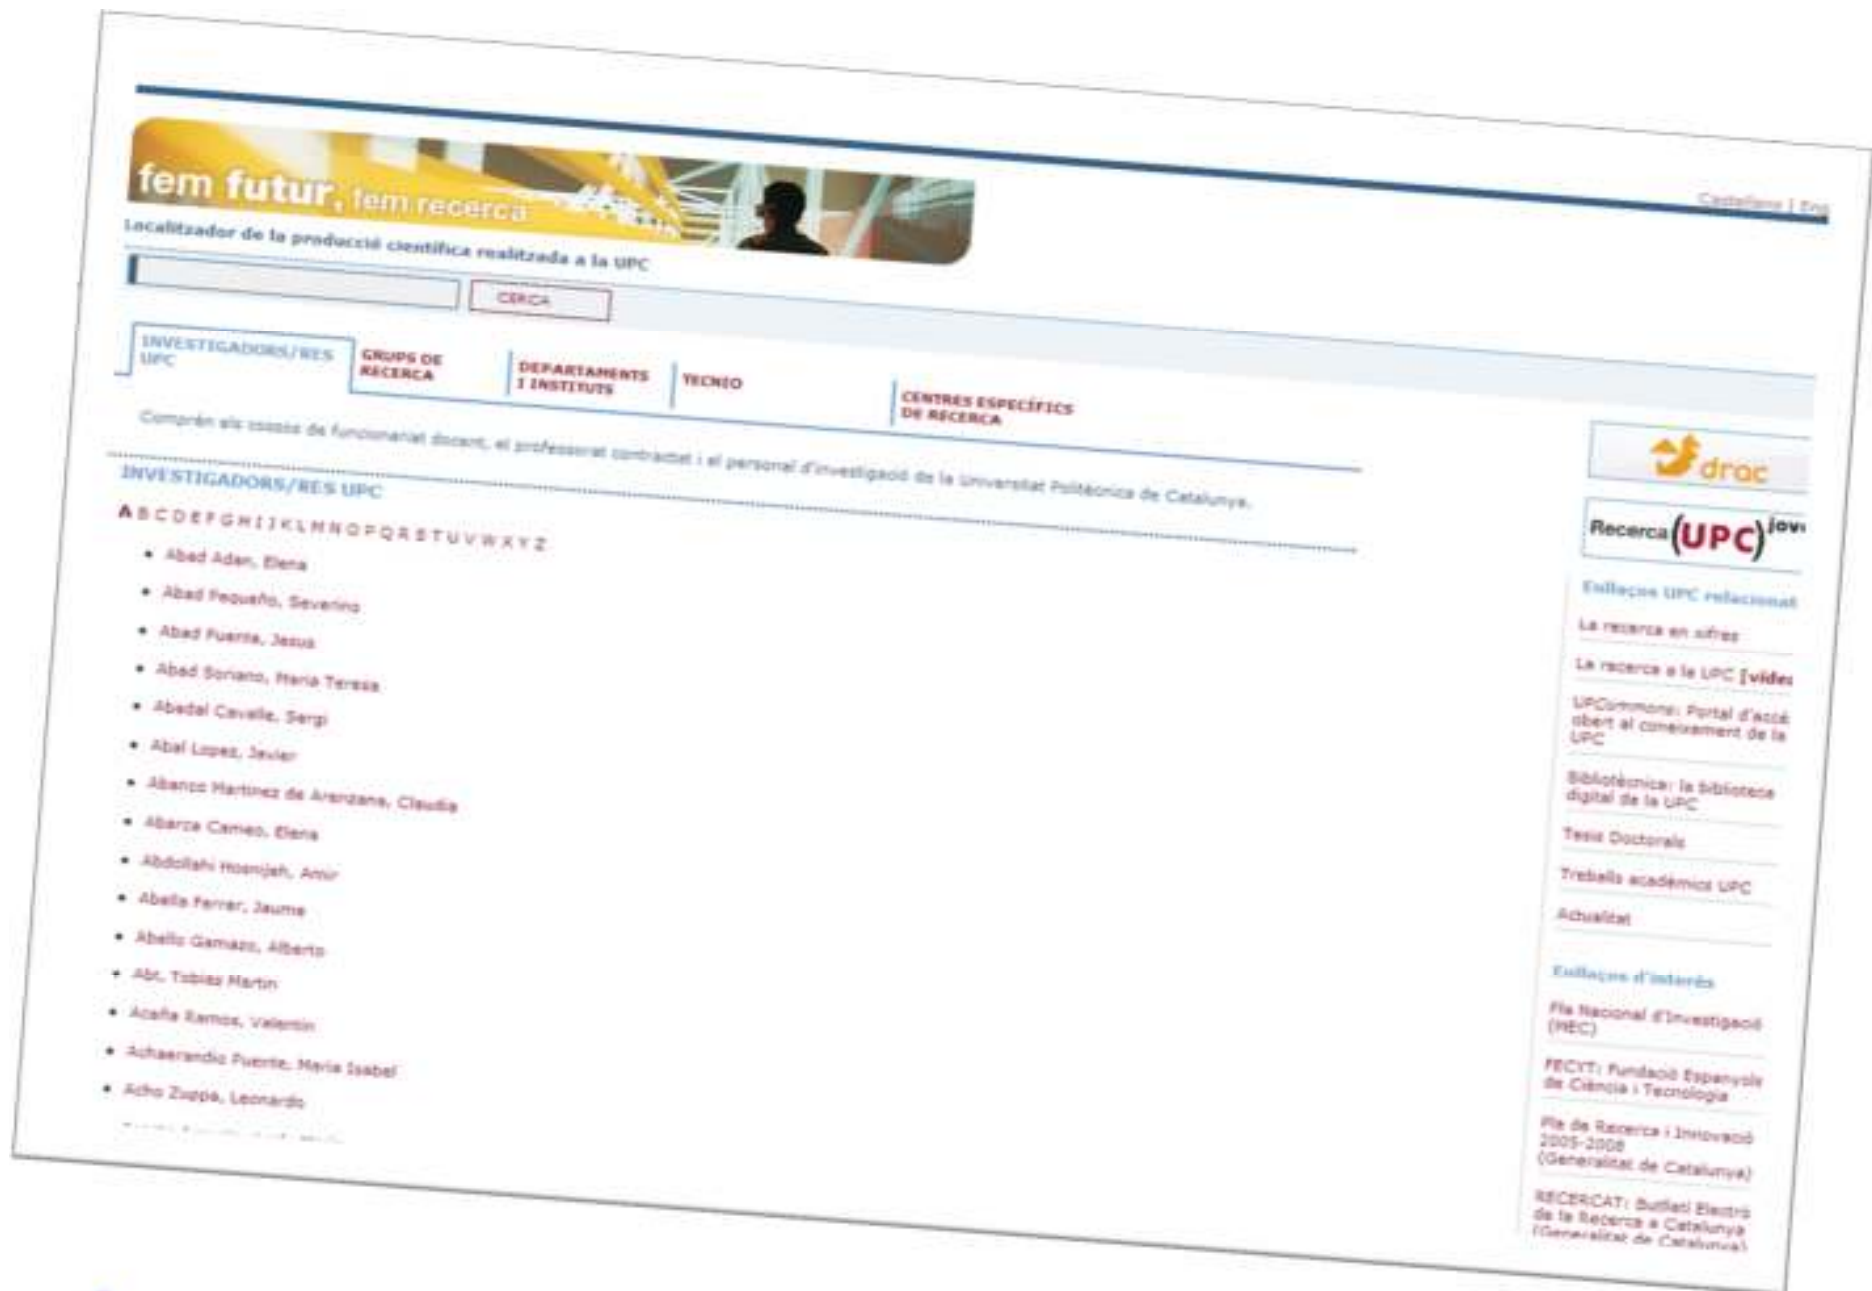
Castellano | Eng

fem futur, fem recerca

Localitzador de la producció científica realitzada a la UPC

CERCA

INVESTIGADORS/RES UPC

GRUPS DE RECERCA

DEPARTAMENTS I INSTITUTS

TECNIO

CENTRES ESPECÍFICS DE RECERCA

Comprèn els cossos de funcionariat docent, el professorat contractat i el personal d'investigació de la Universitat Politècnica de Catalunya.

INVESTIGADORS/RES UPC

A B C D E F G H I J K L M N O P Q R S T U V W X Y Z

• Abad Adan, Elena
• Abad Pequeño, Severino
• Abad Puerta, Jesus
• Abad Soriano, Maria Teresa
• Abadal Cavalle, Sergi
• Abal Lopez, Javier
• Abanco Martinez de Arenzana, Claudia
• Abarca Cameo, Elena
• Abdollahi Hosnijeh, Amir
• Abella Ferrer, Jaume
• Abello Gamazo, Alberto
• Abt, Tobias Martin
• Acaña Ramos, Valentin
• Achaerandio Puente, Maria Isabel
• Acho Zuppa, Leonardo

drac

Recerca (UPC) jove

Enllaços UPC relacionat

La recerca en xifres

La recerca a la UPC [vide

UPCommons: Portal d'accé obert al coneixement de la UPC

Bibliotècnica: la biblioteca digital de la UPC

Tesis Doctorals

Treballs acadèmics UPC

Actualitat

Enllaços d'interès

Pla Nacional d'Investigació (PNEC)

FECYT: Fundació Espanyola de Ciència i Tecnologia

Pla de Recerca i Innovació 2005-2008 (Generalitat de Catalunya)

RECERCAT: Butlletí Electrò de la Recerca a Catalunya (Generalitat de Catalunya)